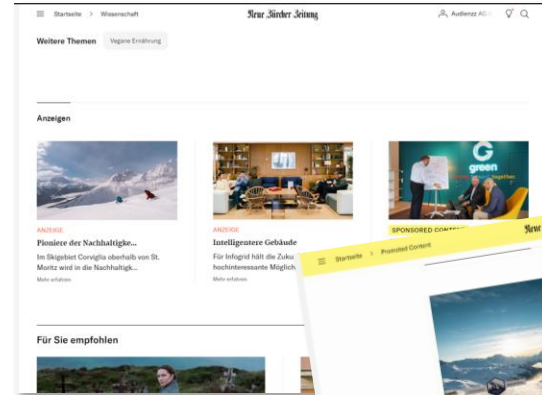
Startseite > Wissenschaft

Neue Zürcher Zeitung

Audienzz AG

Weitere Themen

Vegane Ernährung

Anzeigen

ANZEIGE

Pioniere der Nachhaltigke...

Im Skigebiet Corviglia oberhalb von St. Moritz wird in die Nachhaltigk...

Mehr erfahren

ANZEIGE

Intelligentere Gebäude

Für Infogrid hält die Zuku... hochinteressante Möglich...

Mehr erfahren

green

SPONSORED CONTENT

Neue

Startseite > Promoted Content

Für Sie empfohlen